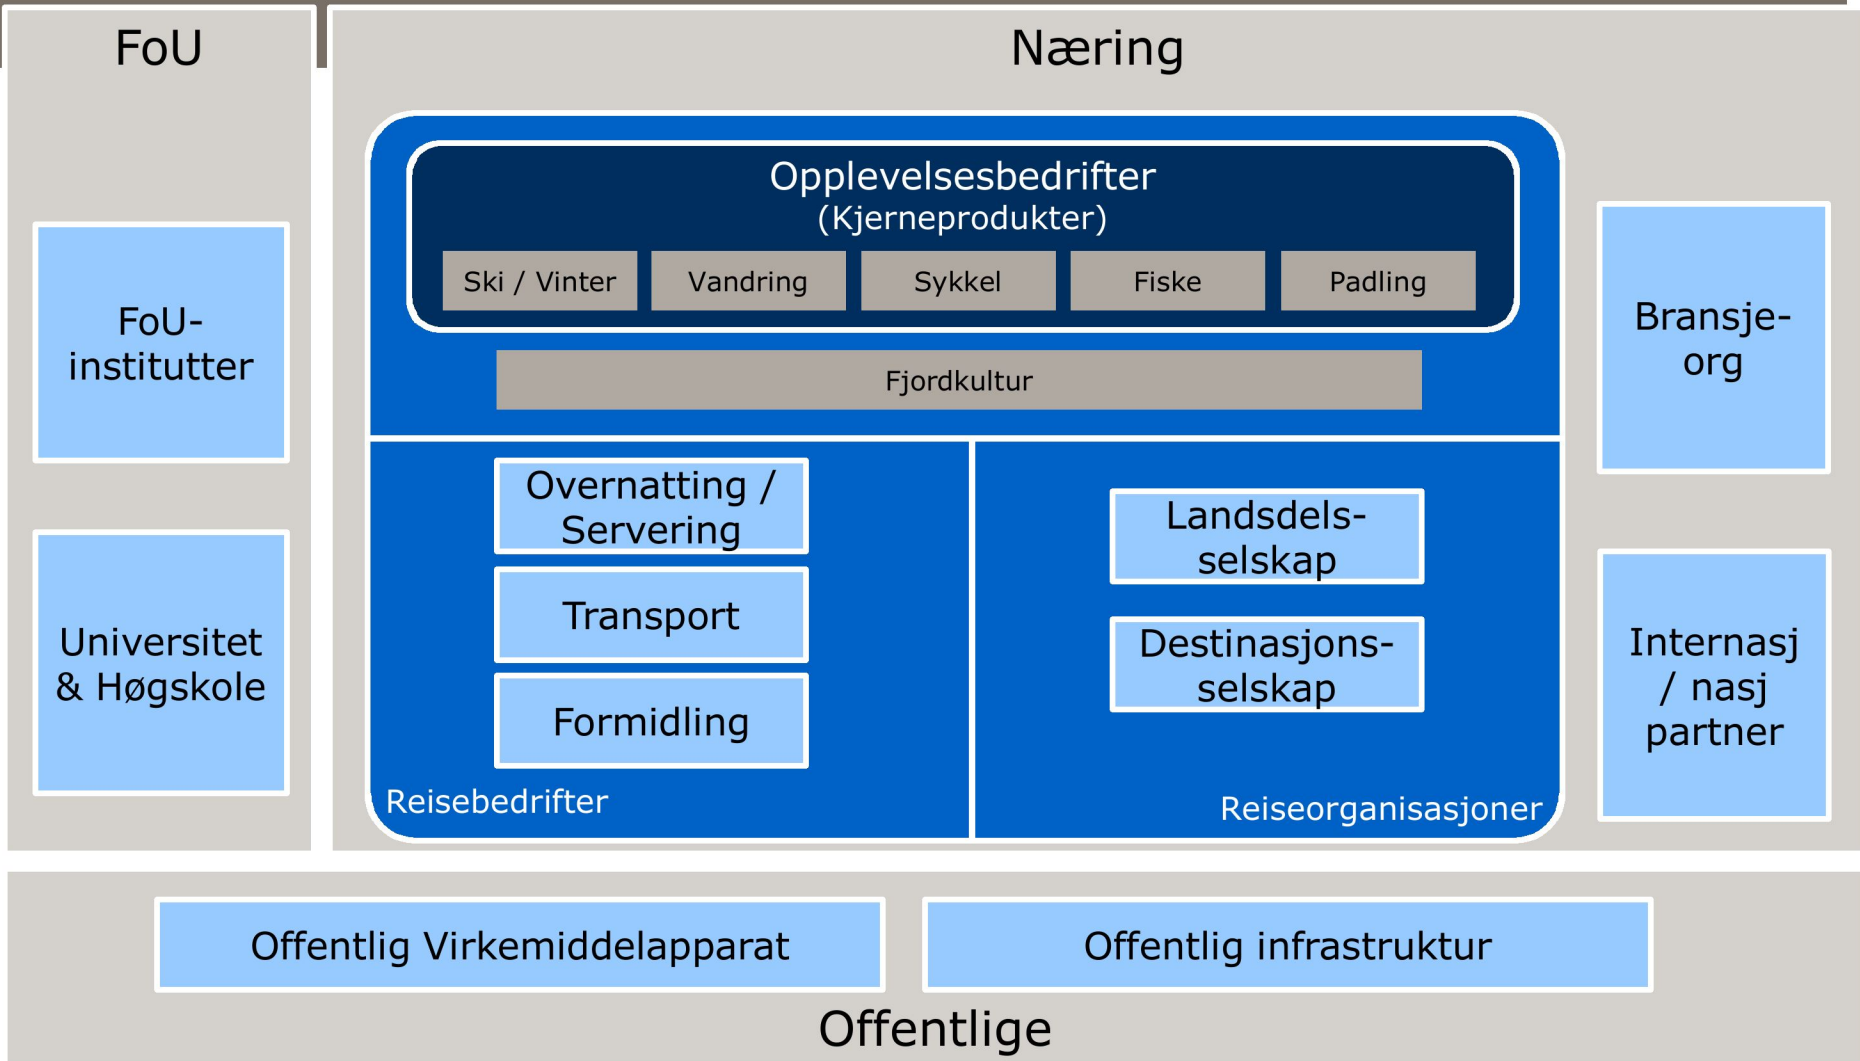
FoU

Næring

FoU-institutter

Universitet & Høgskole

Opplevelsesbedrifter
(Kjerneprodukter)

Ski / Vinter

Vandring

Sykkel

Fiske

Padling

Fjordkultur

Overnatting / Servering

Transport

Formidling

Reisebedrifter

Landsdels-selskap

Destinasjons-selskap

Reiseorganisasjoner

Bransje-org

Internasj / nasj partner

Offentlig Virkemiddelapparat

Offentlig infrastruktur

Offentlige